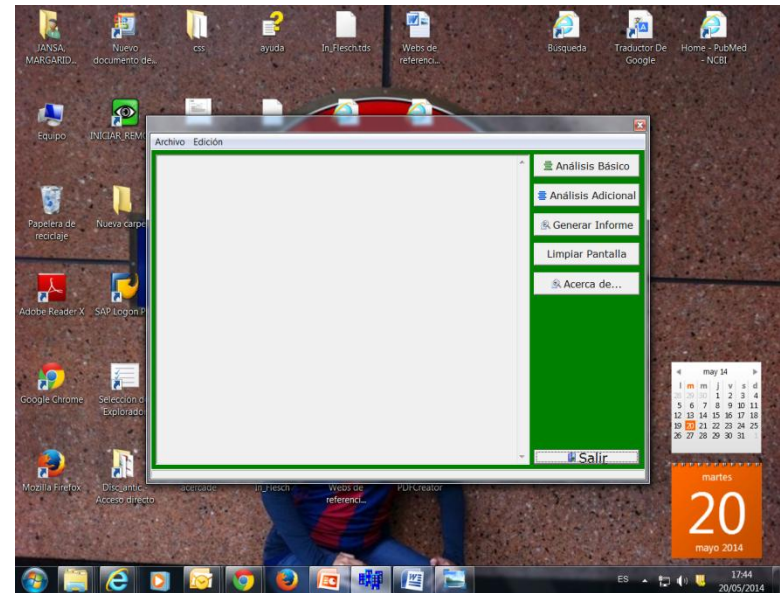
JANSA, MARGARID...
Nuevo documento de...
css
ayuda
In_Flesch.tds
Webs de referenci...
Búsqueda
Traductor De Google
Home - PubMed - NCBI

Equipo
INICIAR_REM

Papelera de reciclaje
Nueva carpe

Adobe Reader X
SAP Logon P

Google Chrome
Selección d Explorado

Mozilla Firefox
Disc_antic- Acceso directo
acercade
In_Flesch
Webs de referenci...
PDFCreator

Archivo Edición

Análisis Básico
Análisis Adicional
Generar Informe
Limpiar Pantalla
Acerca de...
Salir

may 14
l m m j v s d
28 29 30 1 2 3 4
5 6 7 8 9 10 11
12 13 14 15 16 17 18
19 20 21 22 23 24 25
26 27 28 29 30 31

martes
20
mayo 2014

ES
17:44
20/05/2014